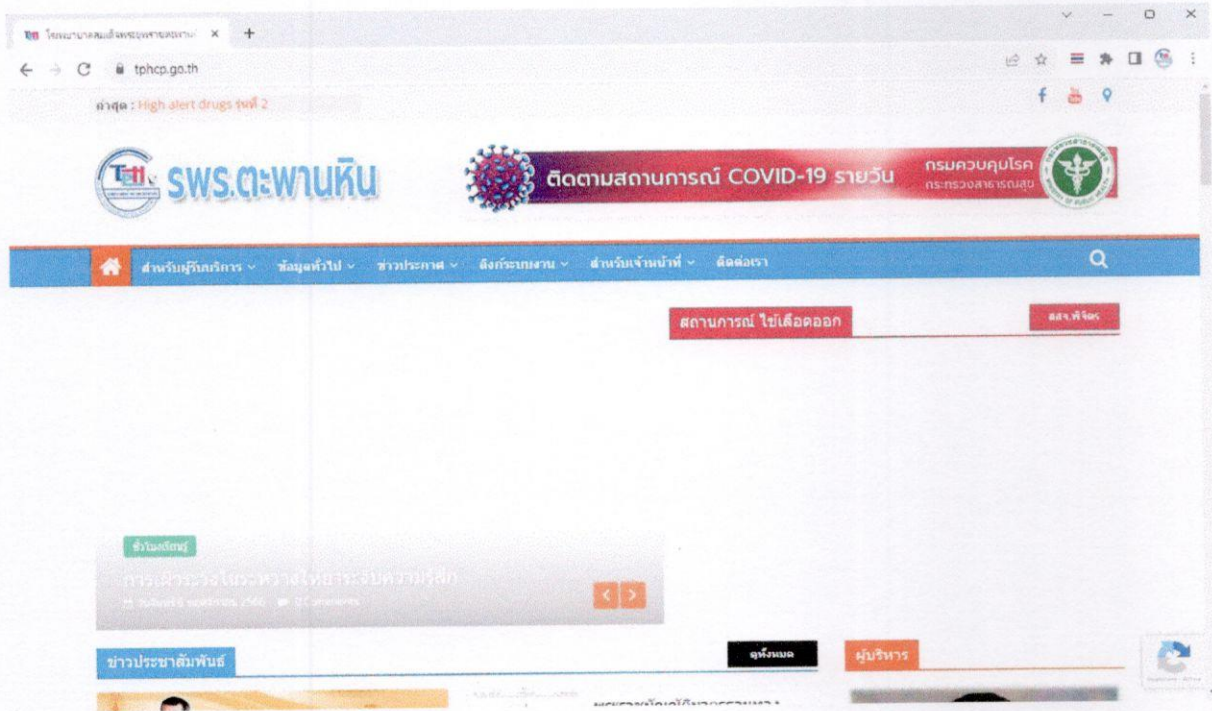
โรงพยาบาลสมเด็จพระยุพราชตะพานหิน ×

tphcp.go.th

ล่าสุด : High alert drugs รุ่นที่ 2

รพร.ตะพานหิน

ติดตามสถานการณ์ COVID-19 รายวัน

กรมควบคุมโรค
กระทรวงสาธารณสุข

สำหรับผู้รับบริการ ∨ ข้อมูลทั่วไป ∨ ข่าวประกาศ ∨ ลิงก์ระบบงาน ∨ สำหรับเจ้าหน้าที่ ∨ ติดต่อเรา

สถานการณ์ ไข้เลือดออก

สสจ.พิจิตร

ข้าวในสถิตย์

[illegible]

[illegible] 2566 0 Comments

ข่าวประชาสัมพันธ์

ดูทั้งหมด

ผู้บริหาร